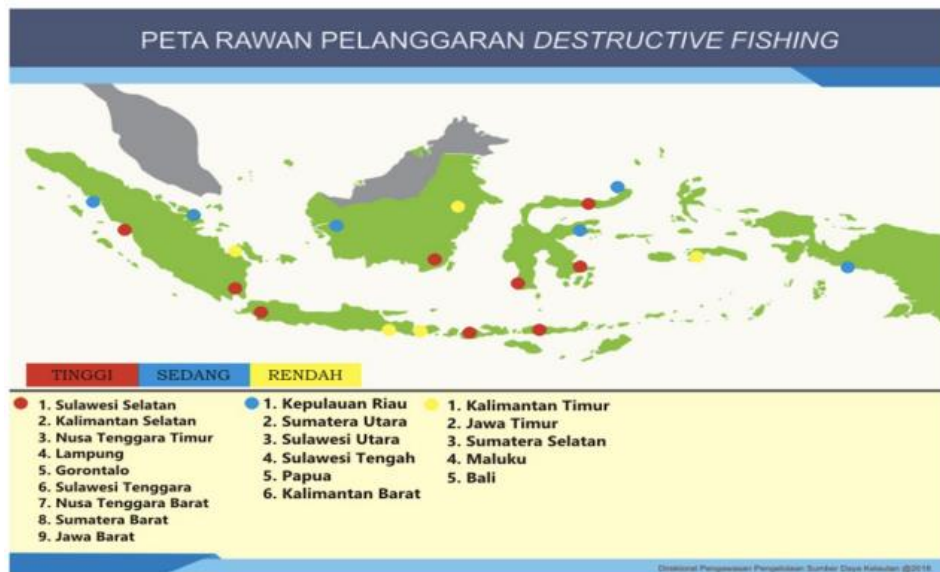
PETA RAWAN PELANGGARAN *DESTRUCTIVE FISHING*

TINGGI SEDANG RENDAH

1. Sulawesi Selatan
2. Kalimantan Selatan
3. Nusa Tenggara Timur
4. Lampung
5. Gorontalo
6. Sulawesi Tenggara
7. Nusa Tenggara Barat
8. Sumatera Barat
9. Jawa Barat

1. Kepulauan Riau
2. Sumatera Utara
3. Sulawesi Utara
4. Sulawesi Tengah
5. Papua
6. Kalimantan Barat

1. Kalimantan Timur
2. Jawa Timur
3. Sumatera Selatan
4. Maluku
5. Bali

Direktorat Pengawasan Pengelolaan Sumber Daya Kelautan @2016